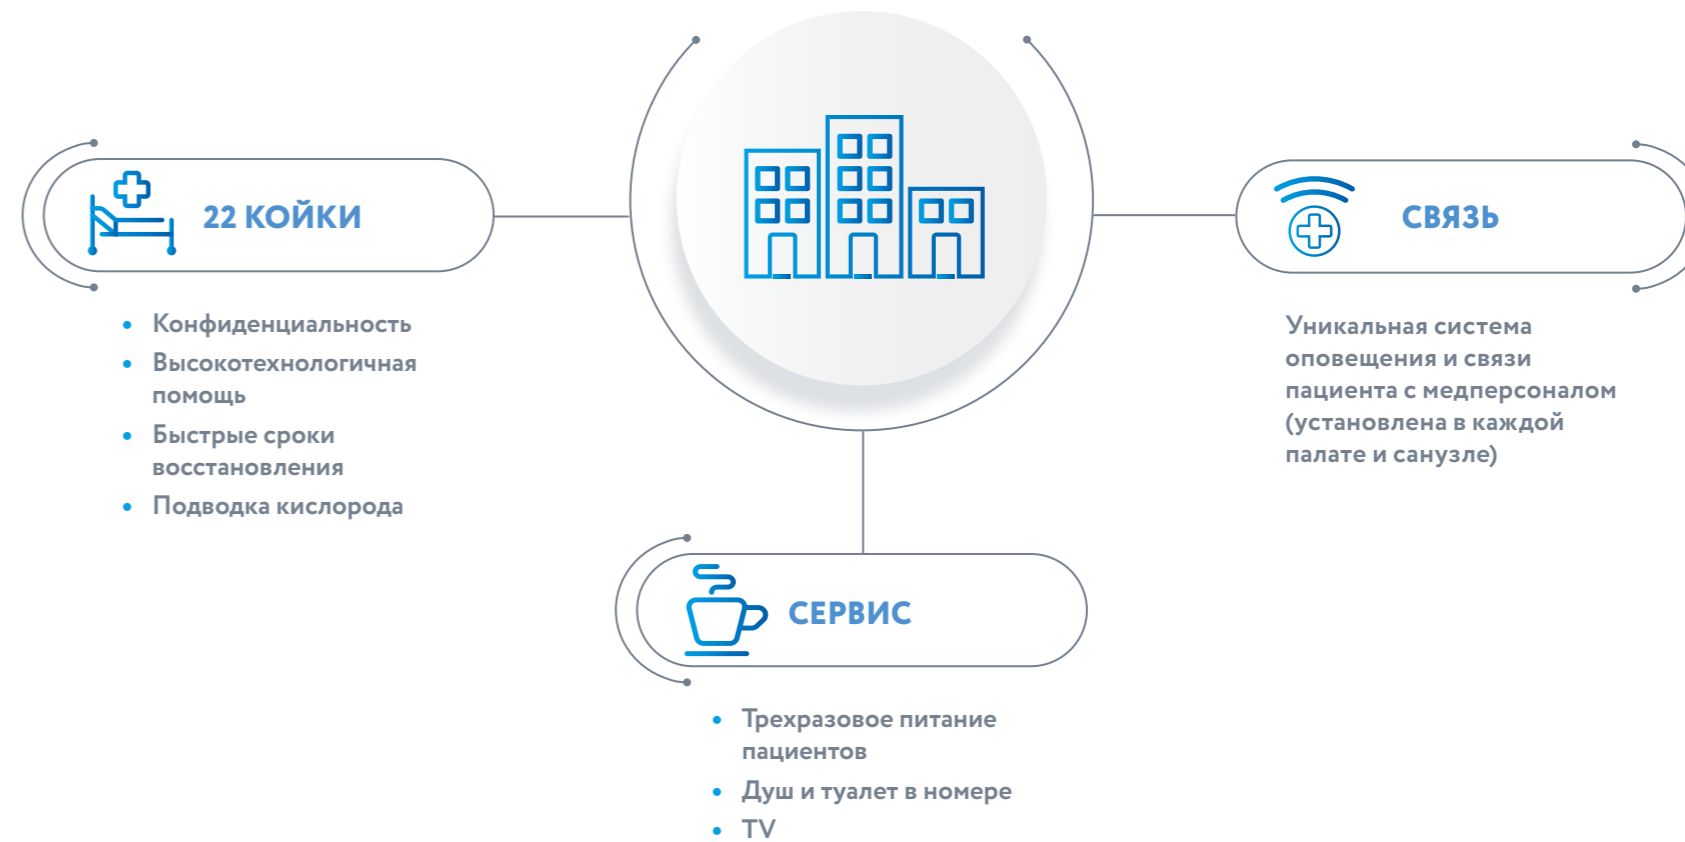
22 КОЙКИ

- Конфиденциальность
- Высокотехнологичная помощь
- Быстрые сроки восстановления
- Подводка кислорода

СВЯЗЬ

Уникальная система оповещения и связи пациента с медперсоналом (установлена в каждой палате и санузле)

СЕРВИС

- Трехразовое питание пациентов
- Душ и туалет в номере
- TV